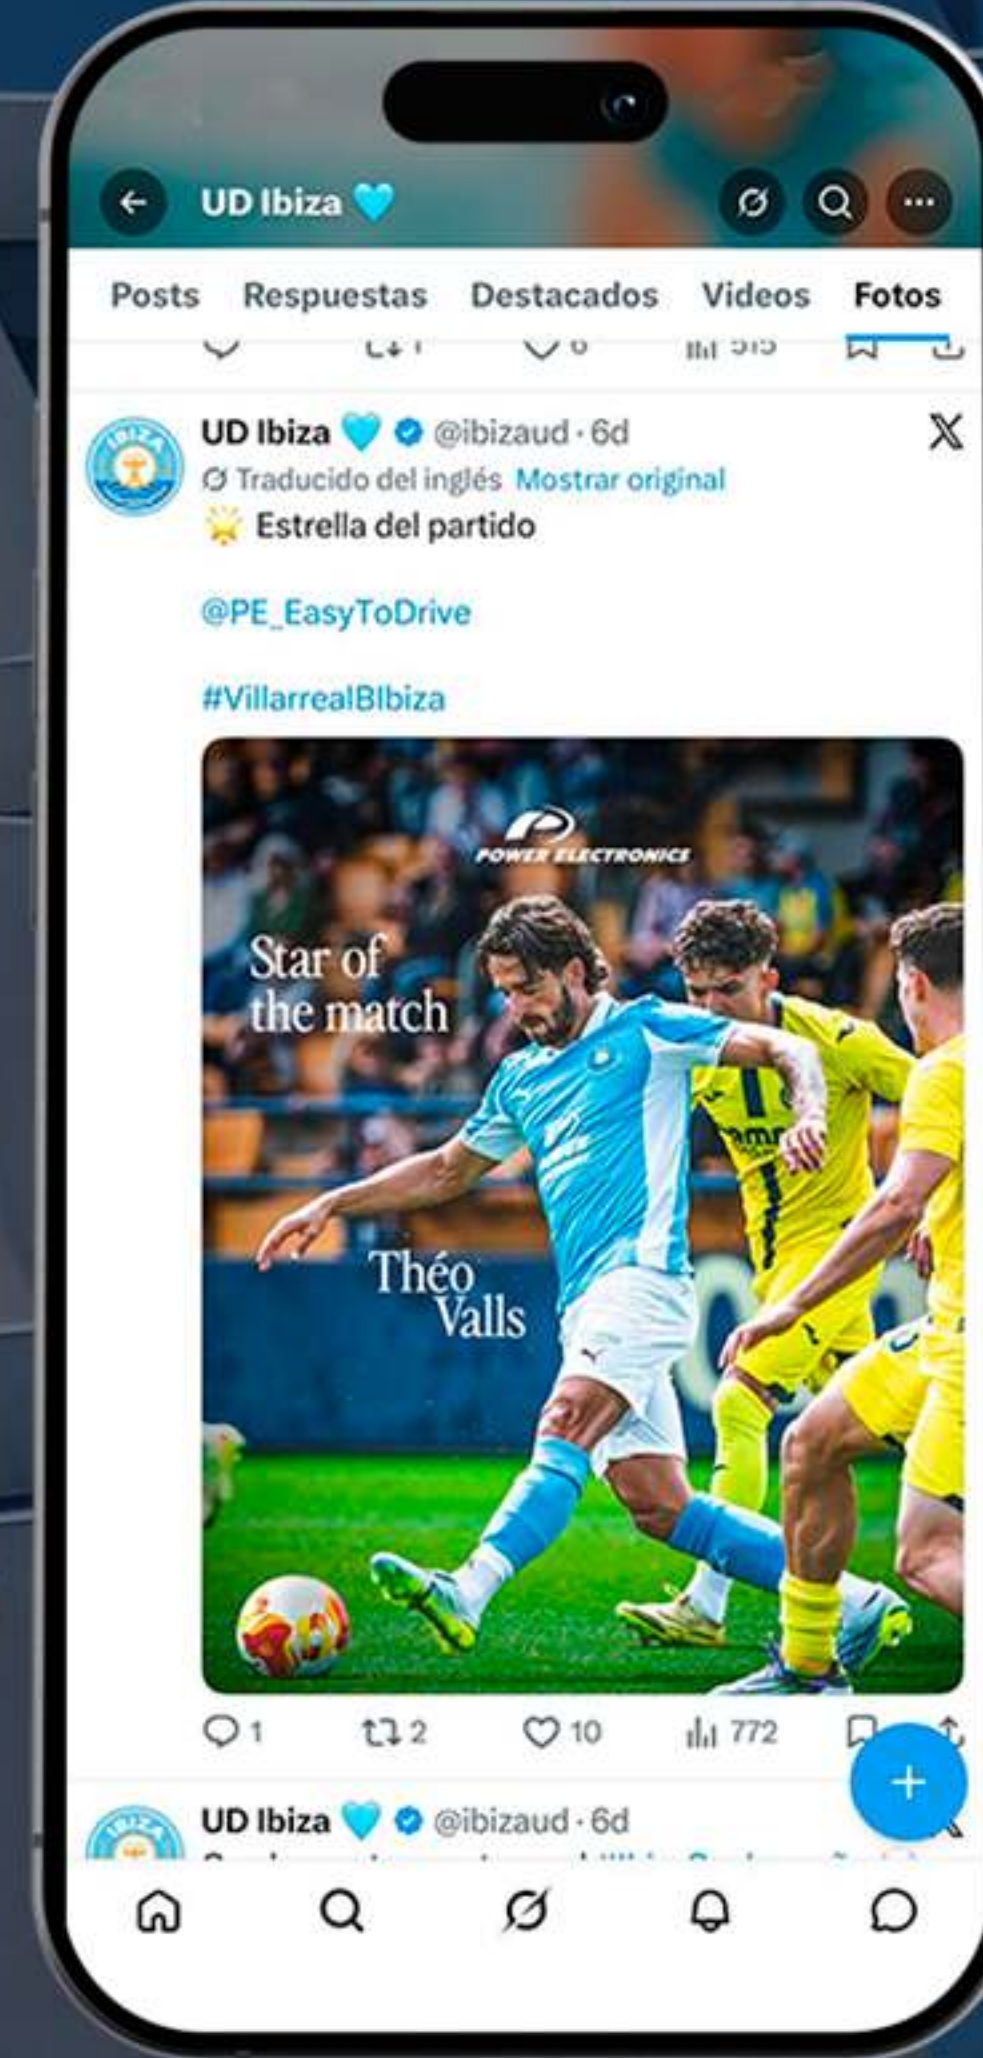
UD Ibiza 🩵

Posts Respuestas Destacados Videos Fotos

1 6 515

UD Ibiza 🩵 @ibizaud · 6d
Traducido del inglés Mostrar original
🌟 Estrella del partido

@PE_EasyToDrive

#VillarrealBIbiza

POWER ELECTRONICS
Star of the match
Théo Valls

1 2 10 772

UD Ibiza 🩵 @ibizaud · 6d
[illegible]